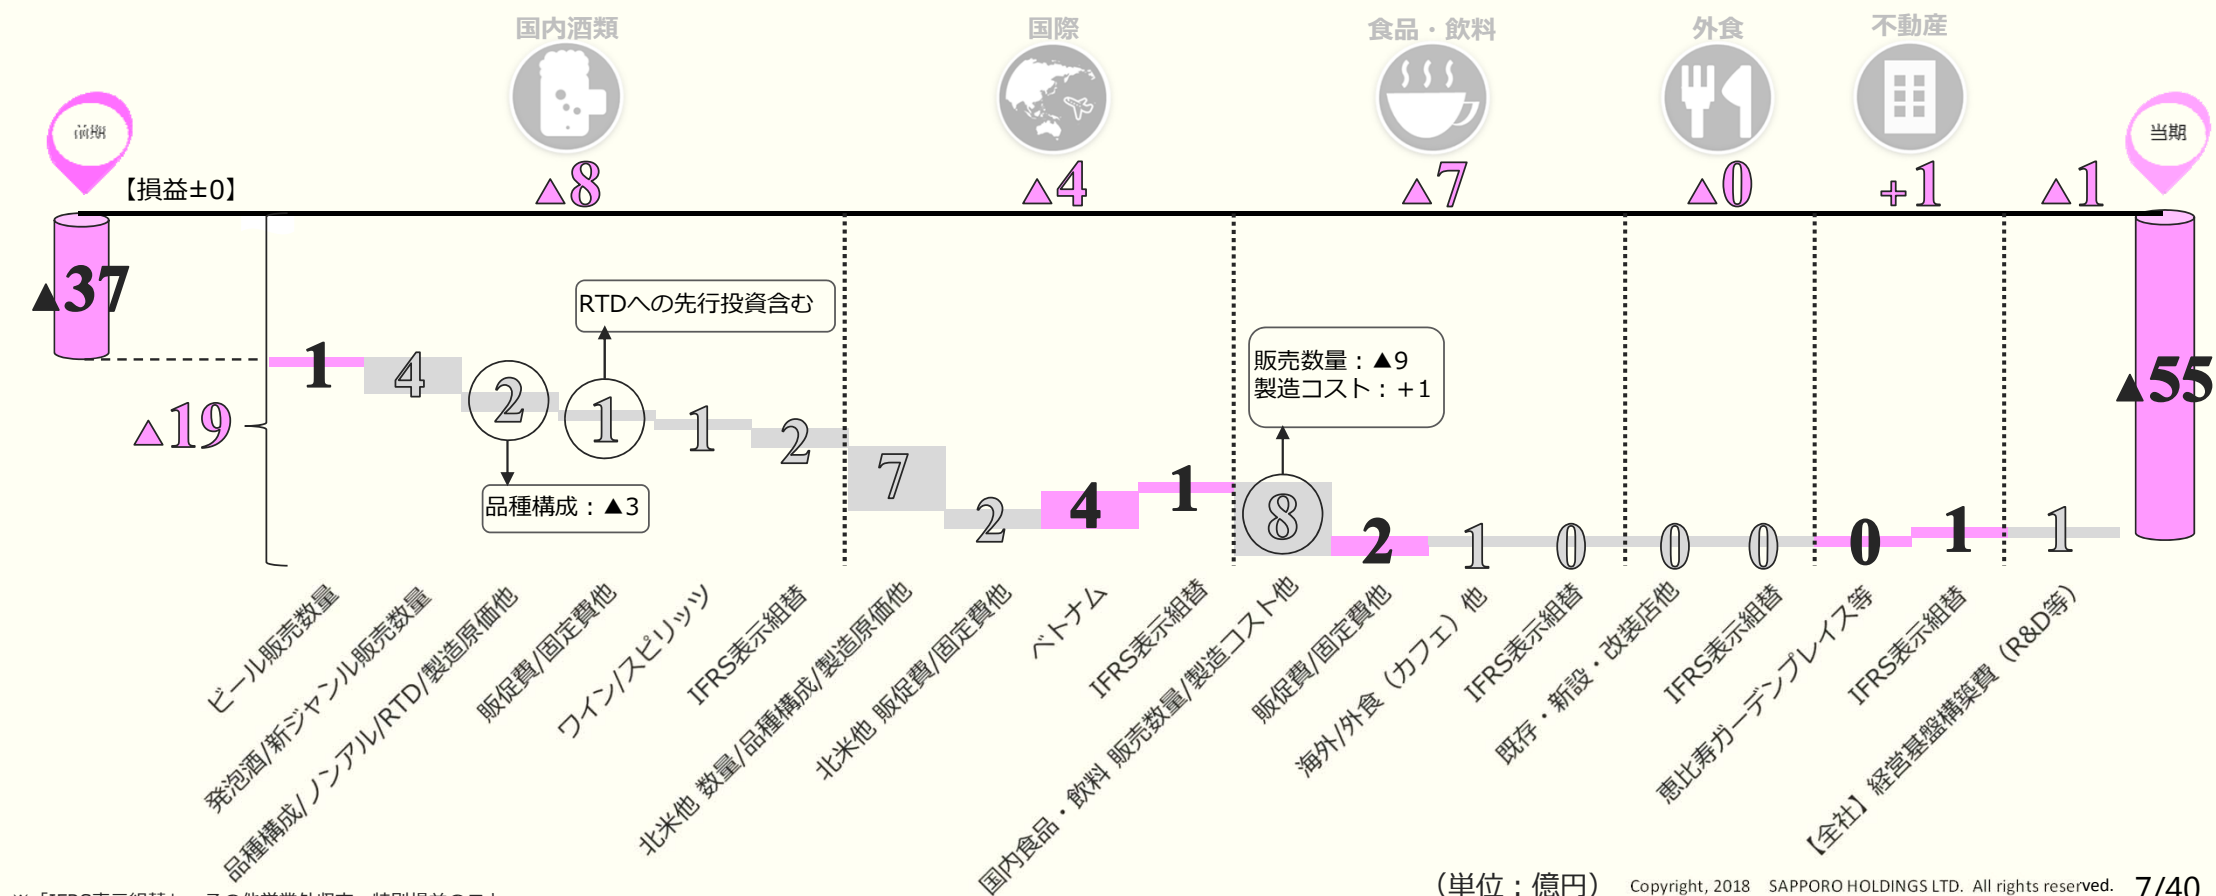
国内酒類　国際　食品・飲料　外食　不動産

前期　当期

【損益±0】

▲8　▲4　▲7　▲0　+1　▲1

▲37

▲19

RTDへの先行投資含む

販売数量：▲9
製造コスト：+1

▲55

1　4　2　1　1　2　7　2　4　1　8　2　1　0　0　0　0　1　1

品種構成：▲3

ビール販売数量
発泡酒/新ジャンル販売数量
品種構成/ノンアル/RTD/製造原価他
販促費/固定費他
ワイン/スピリッツ
IFRS表示組替
北米他 数量/品種構成/製造原価他
北米他 販促費/固定費他
ベトナム
IFRS表示組替
国内食品・飲料 販売数量/製造コスト他
販促費/固定費他
海外/外食（カフェ）他
IFRS表示組替
既存・新設・改装店他
IFRS表示組替
恵比寿ガーデンプレイス等
IFRS表示組替
【全社】経営基盤構築費（R&D等）

※「IFRS表示組替」…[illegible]

（単位：億円）　Copyright, 2018　SAPPORO HOLDINGS LTD. All rights reserved.　7/40